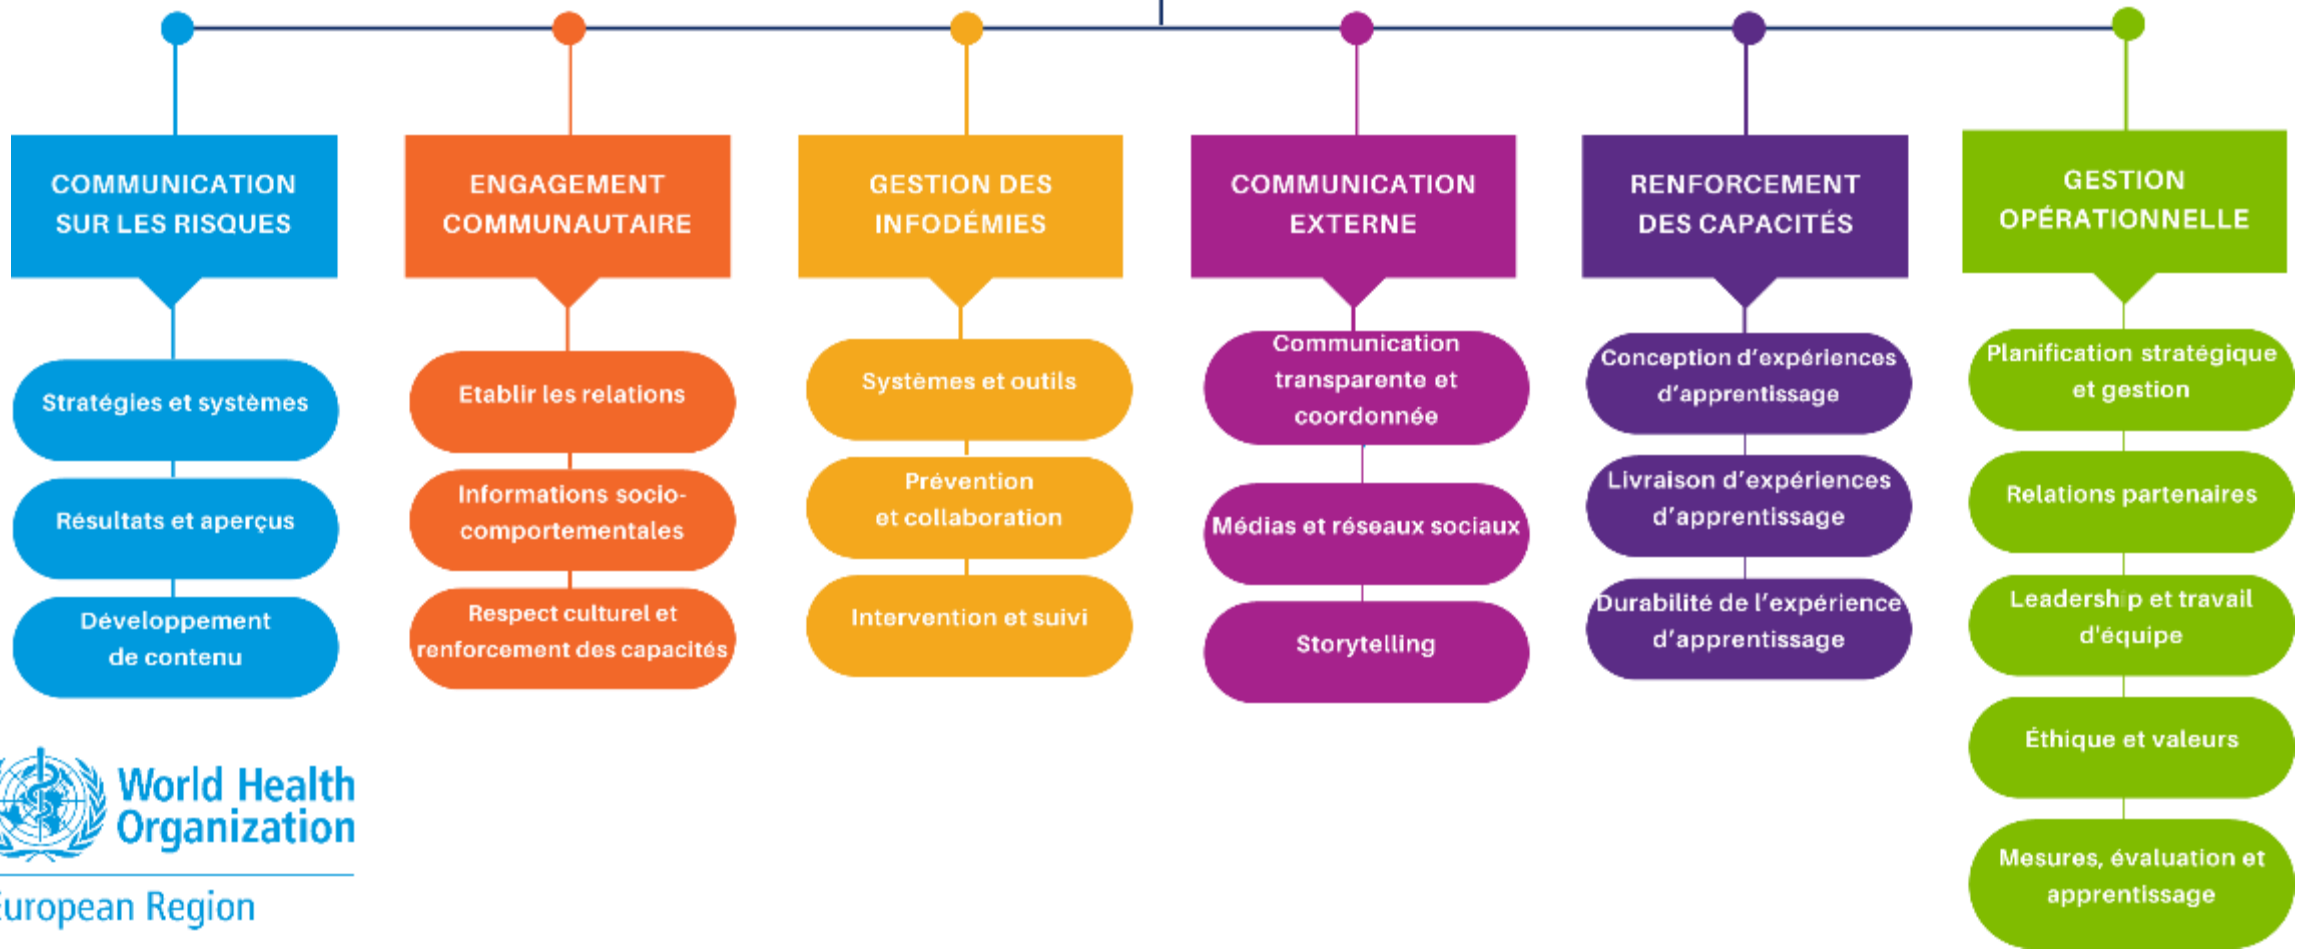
COMMUNICATION SUR LES RISQUES

Stratégies et systèmes

Résultats et aperçus

Développement de contenu

ENGAGEMENT COMMUNAUTAIRE

Etablir les relations

Informations socio-comportementales

Respect culturel et renforcement des capacités

GESTION DES INFODÉMIES

Systèmes et outils

Prévention et collaboration

Intervention et suivi

COMMUNICATION EXTERNE

Communication transparente et coordonnée

Médias et réseaux sociaux

Storytelling

RENFORCEMENT DES CAPACITÉS

Conception d'expériences d'apprentissage

Livraison d'expériences d'apprentissage

Durabilité de l'expérience d'apprentissage

GESTION OPÉRATIONNELLE

Planification stratégique et gestion

Relations partenaires

Leadership et travail d'équipe

Éthique et valeurs

Mesures, évaluation et apprentissage

World Health Organization
European Region